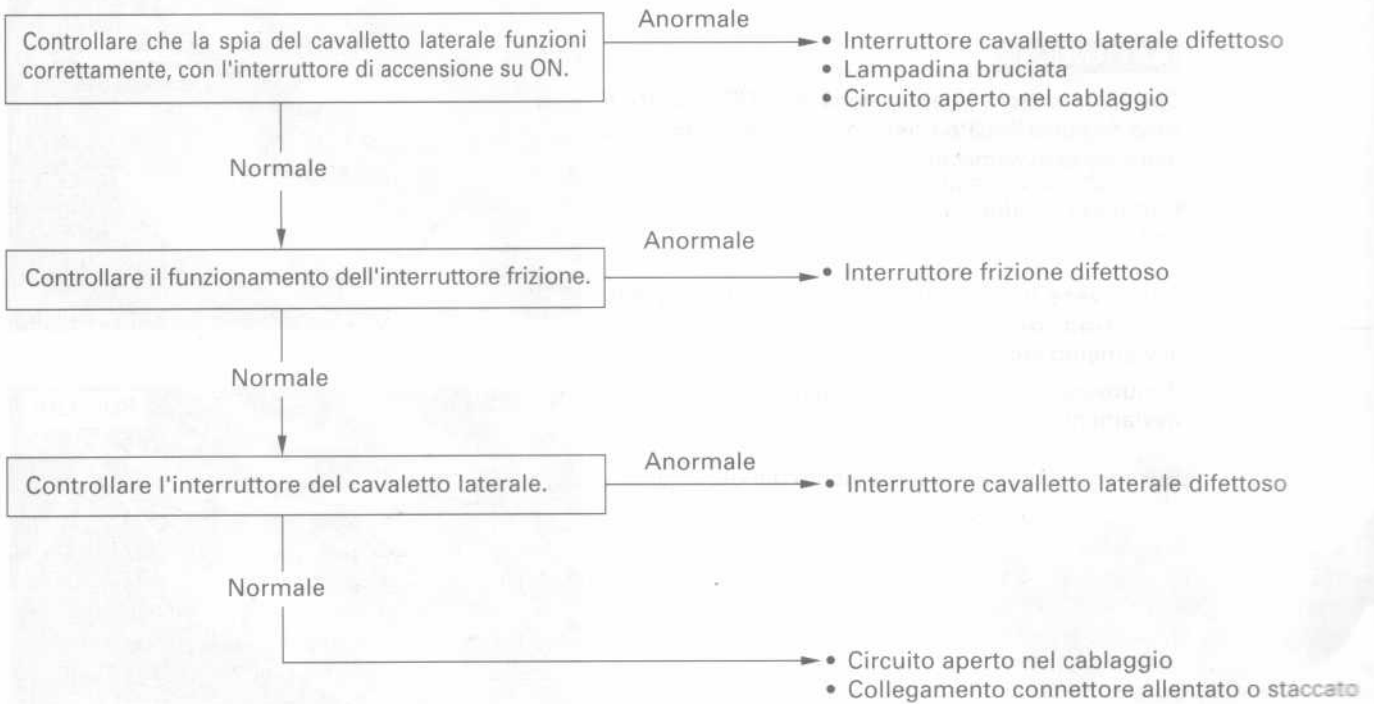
Controllare che la spia del cavalletto laterale funzioni correttamente, con l'interruttore di accensione su ON.

Anormale

• Interruttore cavalletto laterale difettoso
• Lampadina bruciata
• Circuito aperto nel cablaggio

Normale

Controllare il funzionamento dell'interruttore frizione.

Anormale

• Interruttore frizione difettoso

Normale

Controllare l'interruttore del cavalletto laterale.

Anormale

• Interruttore cavalletto laterale difettoso

Normale

• Circuito aperto nel cablaggio
• Collegamento connettore allentato o staccato